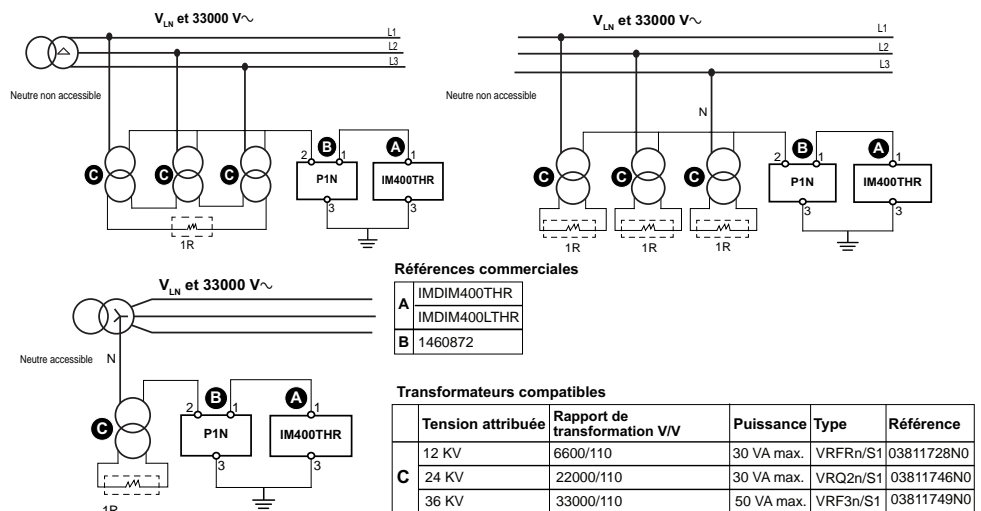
$V_{LN}$ et 33000 V~

L1
L2
L3

Neutre non accessible

C C C

2 B 1
P1N
3

A 1
IM400THR
3

1R

$V_{LN}$ et 33000 V~

L1
L2
L3

Neutre non accessible

N

C C C

2 B 1
P1N
3

A 1
IM400THR
3

1R 1R 1R

$V_{LN}$ et 33000 V~

Neutre accessible

N

C

2 B 1
P1N
3

A 1
IM400THR
3

1R

Références commerciales

| | |
|---|---|
| A | IMDIM400THR |
| | IMDIM400LTHR |
| B | 1460872 |

Transformateurs compatibles

| | Tension attribuée | Rapport de transformation V/V | Puissance | Type | Référence |
|---|---|---|---|---|---|
| C | 12 KV | 6600/110 | 30 VA max. | VRFRn/S1 | 03811728N0 |
| | 24 KV | 22000/110 | 30 VA max. | VRQ2n/S1 | 03811746N0 |
| | 36 KV | 33000/110 | 50 VA max. | VRF3n/S1 | 03811749N0 |